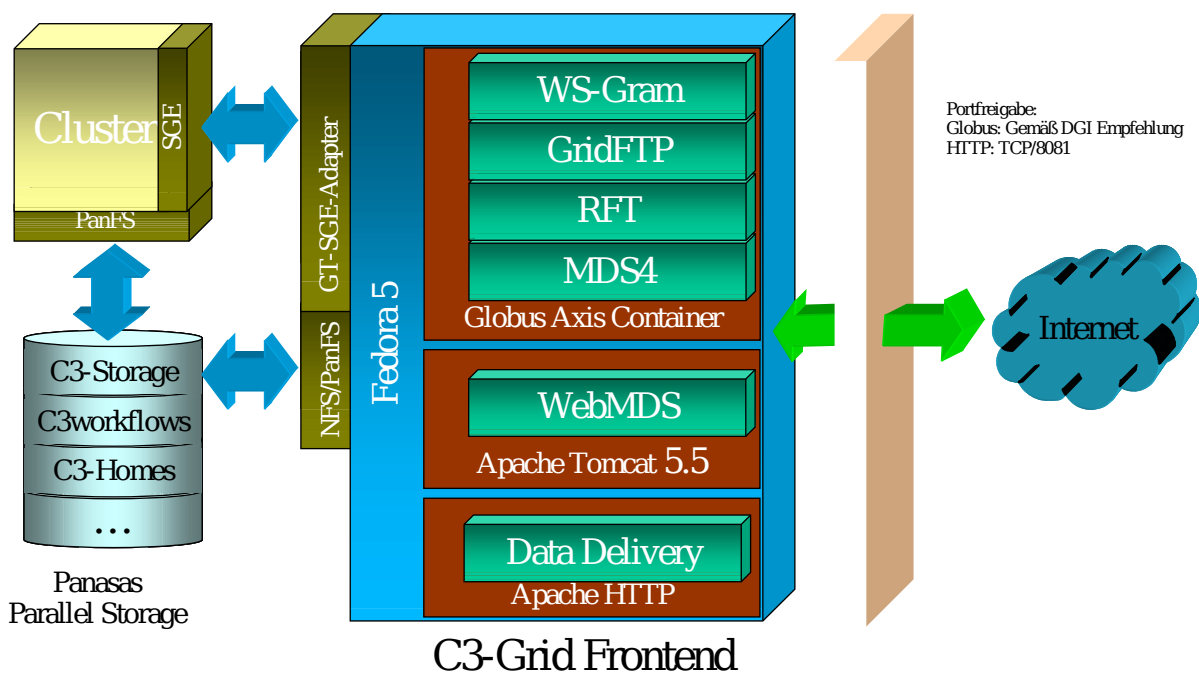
Cluster
SGE
PanFS

GT-SGE-Adapter
NFS/PanFS
Fedora 5

WS-Gram
GridFTP
RFT
MDS4
Globus Axis Container

WebMDS
Apache Tomcat 5.5

Data Delivery
Apache HTTP

Portfreigabe:
Globus: Gemäß DGI Empfehlung
HTTP: TCP/8081

Internet

C3-Storage
C3workflows
C3-Homes
...

Panasas
Parallel Storage

C3-Grid Frontend